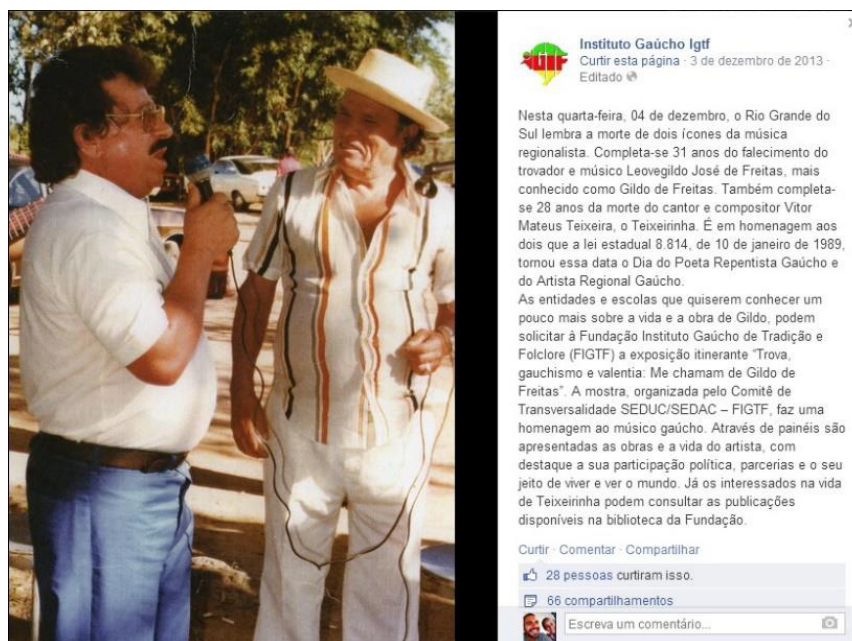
Instituto Gaúcho Igtf
Curtir esta página · 3 de dezembro de 2013 · Editado

Nesta quarta-feira, 04 de dezembro, o Rio Grande do Sul lembra a morte de dois ícones da música regionalista. Completa-se 31 anos do falecimento do trovador e músico Leovegildo José de Freitas, mais conhecido como Gildo de Freitas. Também completa-se 28 anos da morte do cantor e compositor Vitor Mateus Teixeira, o Teixeirinha. É em homenagem aos dois que a lei estadual 8.814, de 10 de janeiro de 1989, tornou essa data o Dia do Poeta Repentista Gaúcho e do Artista Regional Gaúcho.
As entidades e escolas que quiserem conhecer um pouco mais sobre a vida e a obra de Gildo, podem solicitar à Fundação Instituto Gaúcho de Tradição e Folclore (FIGTF) a exposição itinerante "Trova, gauchismo e valentia: Me chamam de Gildo de Freitas". A mostra, organizada pelo Comitê de Transversalidade SEDUC/SEDAC – FIGTF, faz uma homenagem ao músico gaúcho. Através de painéis são apresentadas as obras e a vida do artista, com destaque a sua participação política, parcerias e o seu jeito de viver e ver o mundo. Já os interessados na vida de Teixeirinha podem consultar as publicações disponíveis na biblioteca da Fundação.

Curtir · Comentar · Compartilhar
28 pessoas curtiram isso.
66 compartilhamentos
Escreva um comentário...